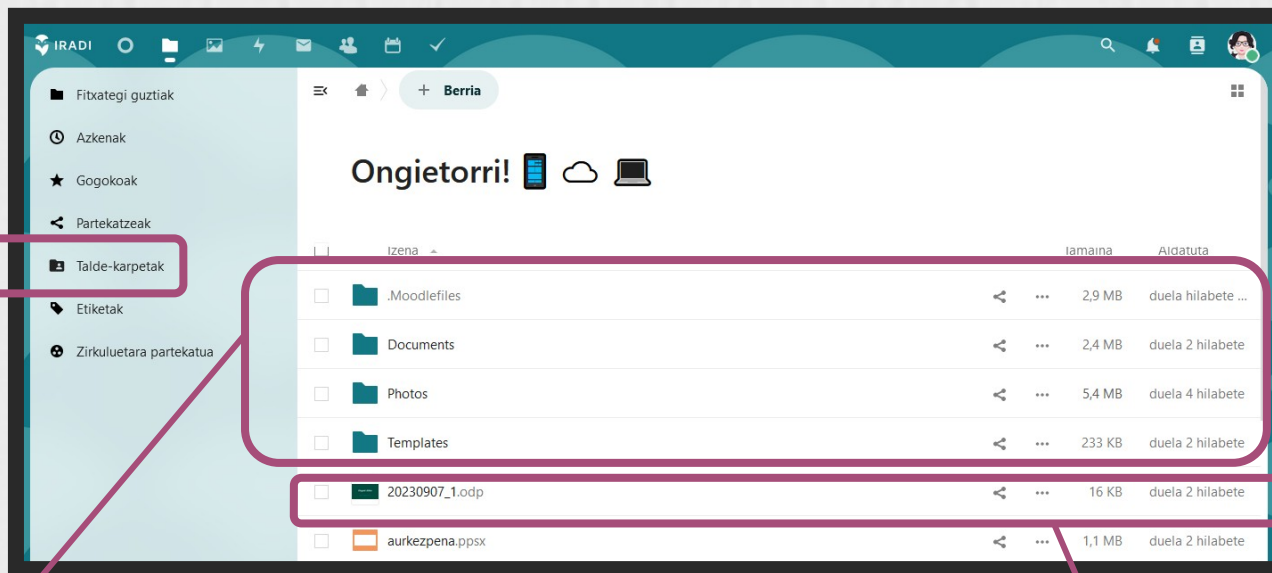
IRADI

Fitxategi guztiak
Azkenak
Gogokoak
Partekatzeak
Talde-karpetak
Etiketak
Zirkuluetara partekatua

Berria

Ongietorri! 📱 ☁ 💻

| | Izena | | | Tamaina | Aldatuta |
|---|---|---|---|---|---|
| | .Moodlefiles | | ··· | 2,9 MB | duela hilabete ... |
| | Documents | | ··· | 2,4 MB | duela 2 hilabete |
| | Photos | | ··· | 5,4 MB | duela 4 hilabete |
| | Templates | | ··· | 233 KB | duela 2 hilabete |
| | 20230907_1.odp | | ··· | 16 KB | duela 2 hilabete |
| | aurkezpena.ppsx | | ··· | 1,1 MB | duela 2 hilabete |